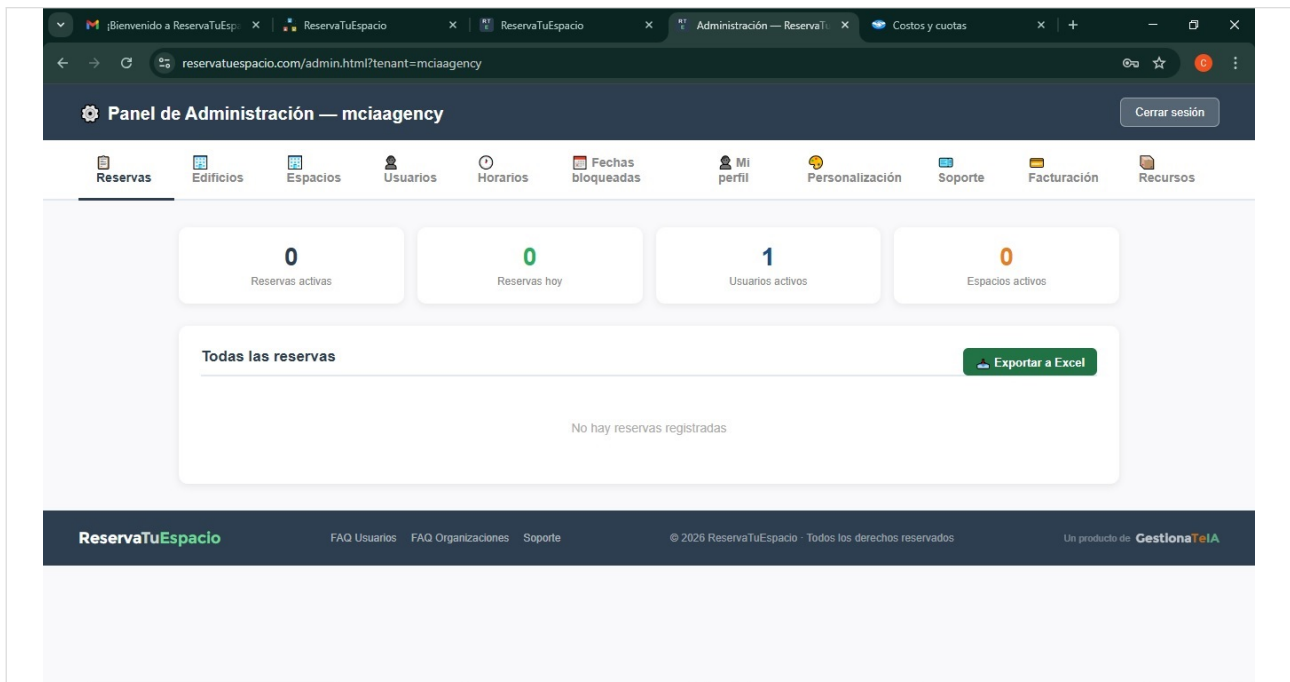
¡Bienvenido a ReservaTuEsp ×
ReservaTuEspacio ×
ReservaTuEspacio ×
Administración — ReservaTu ×
Costos y cuotas ×
+

reservatuespacio.com/admin.html?tenant=mciaagency

Panel de Administración — mciaagency

Cerrar sesión

Reservas
Edificios
Espacios
Usuarios
Horarios
Fechas bloqueadas
Mi perfil
Personalización
Soporte
Facturación
Recursos

0
Reservas activas

0
Reservas hoy

1
Usuarios activos

0
Espacios activos

Todas las reservas

Exportar a Excel

No hay reservas registradas

ReservaTuEspacio

FAQ Usuarios FAQ Organizaciones Soporte

© 2026 ReservaTuEspacio · Todos los derechos reservados

Un producto de GestionaTeIA